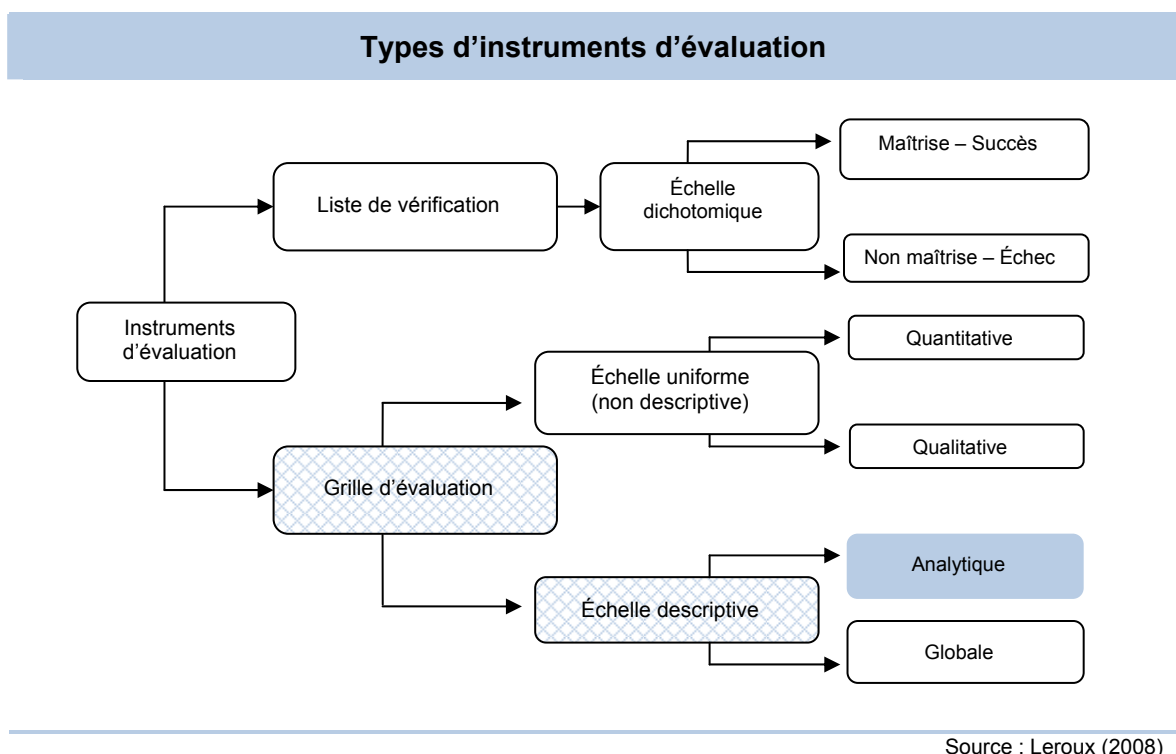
Types d'instruments d'évaluation

Instruments d'évaluation

Liste de vérification

Échelle dichotomique

Maîtrise – Succès

Non maîtrise – Échec

Grille d'évaluation

Échelle uniforme (non descriptive)

Quantitative

Qualitative

Échelle descriptive

Analytique

Globale

Source : Leroux (2008)